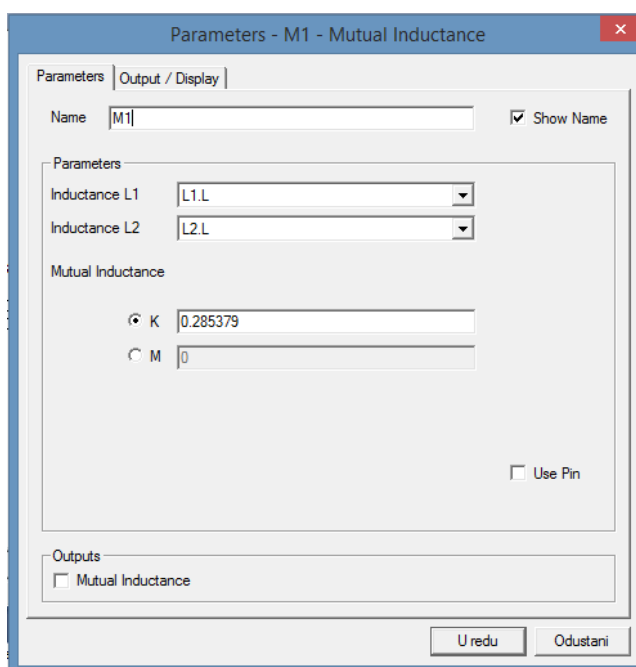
Parameters - M1 - Mutual Inductance

×

Parameters | Output / Display

Name M1

Show Name

Parameters

Inductance L1 L1.L

Inductance L2 L2.L

Mutual Inductance

K 0.285379

M 0

Use Pin

Outputs

Mutual Inductance

U redu

Odustani